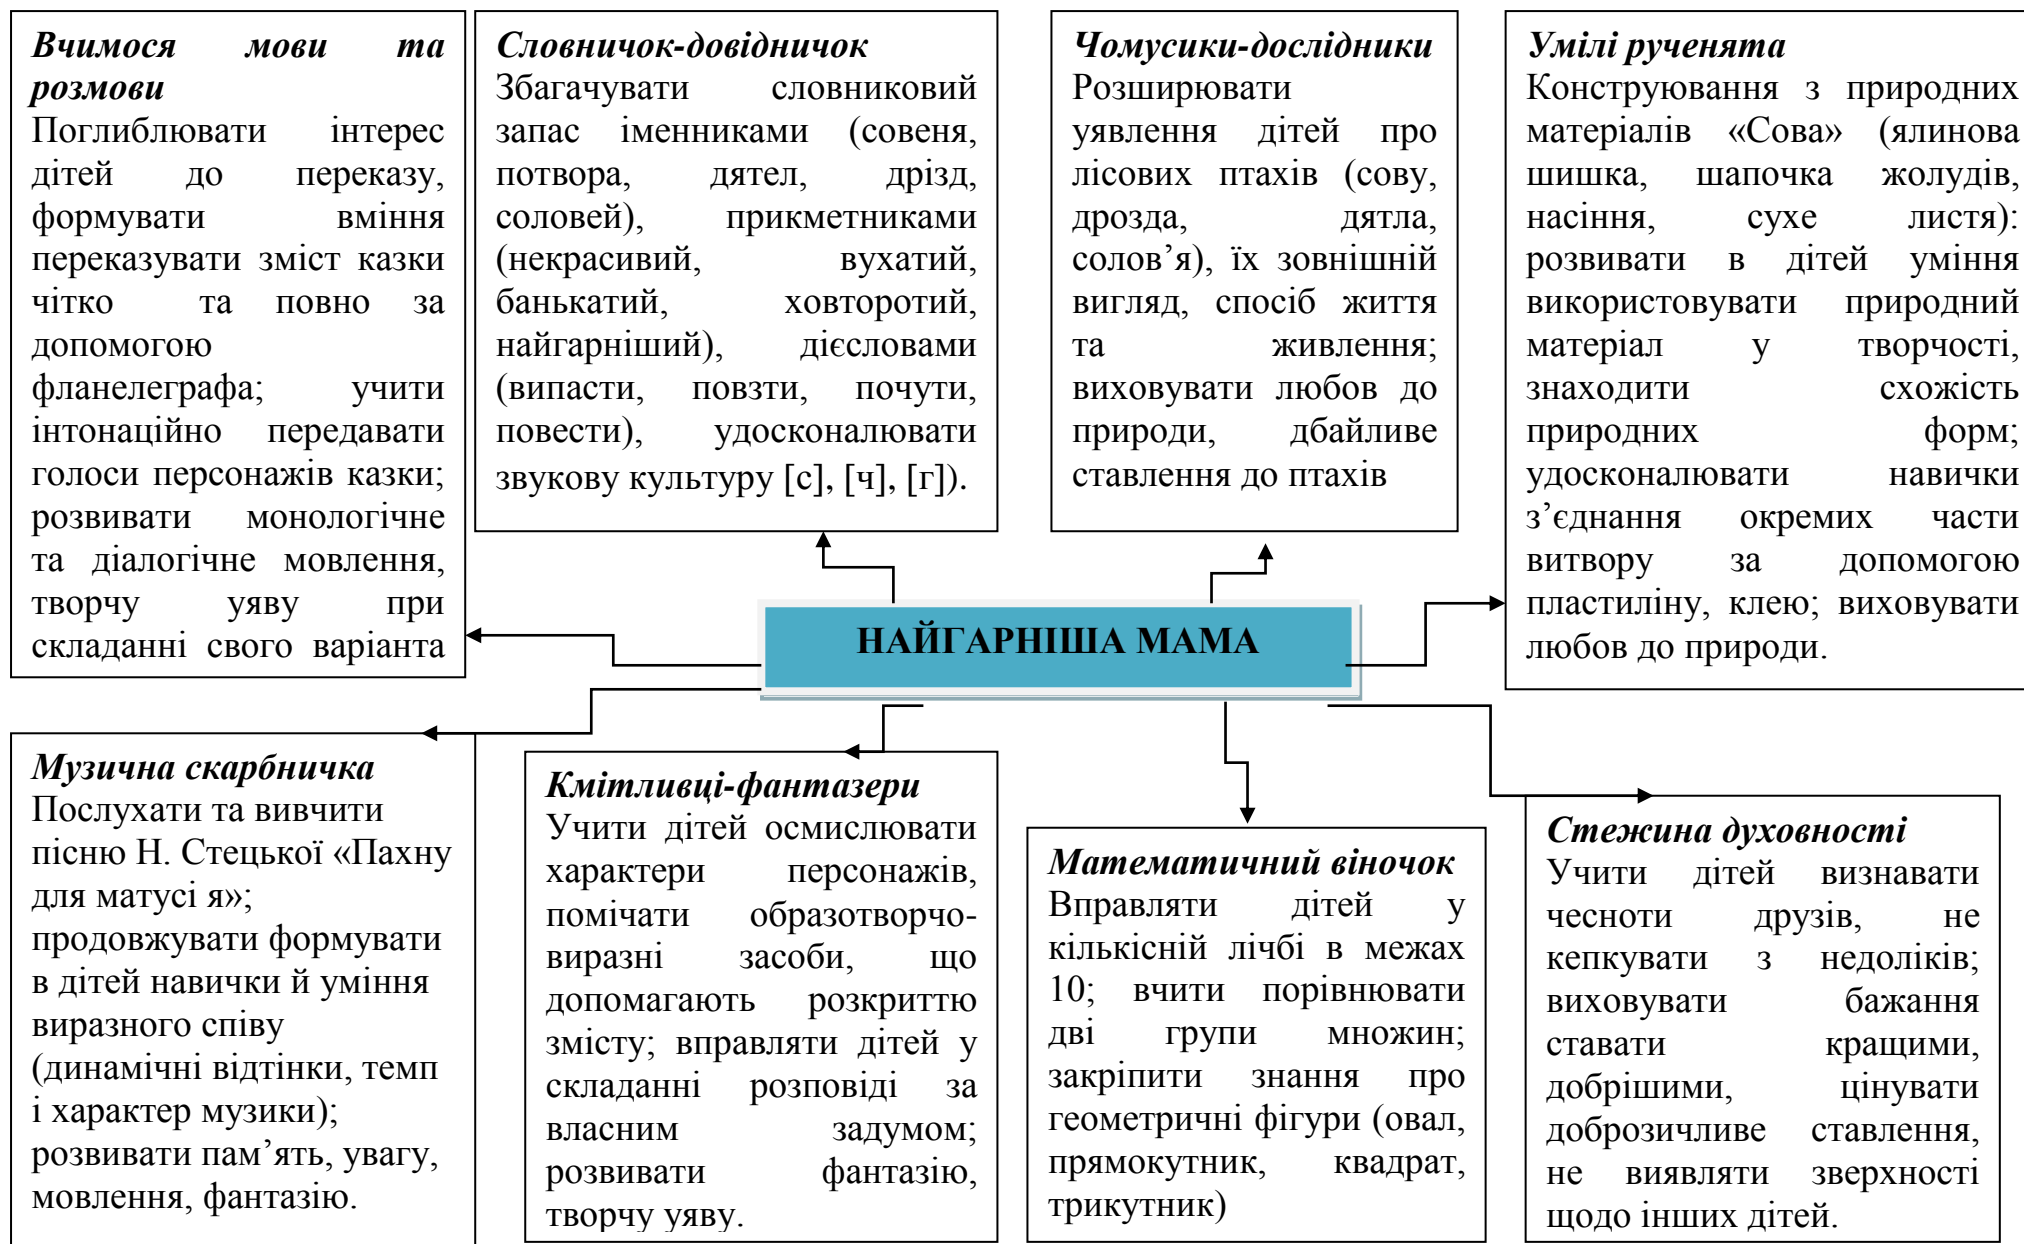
***Вчимося мови та розмови***
Поглиблювати інтерес дітей до переказу, формувати вміння переказувати зміст казки чітко та повно за допомогою фланелеграфа; учити інтонаційно передавати голоси персонажів казки; розвивати монологічне та діалогічне мовлення, творчу уяву при складанні свого варіанта

***Словничок-довідничок***
Збагачувати словниковий запас іменниками (совеня, потвора, дятел, дрізд, соловей), прикметниками (некрасивий, вухатий, банькатий, ховторотий, найгарніший), дієсловами (випасти, повзти, почути, повести), удосконалювати звукову культуру [с], [ч], [г]).

***Чомусики-дослідники***
Розширювати уявлення дітей про лісових птахів (сову, дрозда, дятла, солов'я), їх зовнішній вигляд, спосіб життя та живлення; виховувати любов до природи, дбайливе ставлення до птахів

***Умілі рученята***
Конструювання з природних матеріалів «Сова» (ялинова шишка, шапочка жолудів, насіння, сухе листя): розвивати в дітей уміння використовувати природний матеріал у творчості, знаходити схожість природних форм; удосконалювати навички з'єднання окремих части витвору за допомогою пластиліну, клею; виховувати любов до природи.

**НАЙГАРНІША МАМА**

***Музична скарбничка***
Послухати та вивчити пісню Н. Стецької «Пахну для матусі я»; продовжувати формувати в дітей навички й уміння виразного співу (динамічні відтінки, темп і характер музики); розвивати пам'ять, увагу, мовлення, фантазію.

***Кмітливці-фантазери***
Учити дітей осмислювати характери персонажів, помічати образотворчо-виразні засоби, що допомагають розкриттю змісту; вправляти дітей у складанні розповіді за власним задумом; розвивати фантазію, творчу уяву.

***Математичний віночок***
Вправляти дітей у кількісній лічбі в межах 10; вчити порівнювати дві групи множин; закріпити знання про геометричні фігури (овал, прямокутник, квадрат, трикутник)

***Стежина духовності***
Учити дітей визнавати чесноти друзів, не кепкувати з недоліків; виховувати бажання ставати кращими, добрішими, цінувати доброзичливе ставлення, не виявляти зверхності щодо інших дітей.